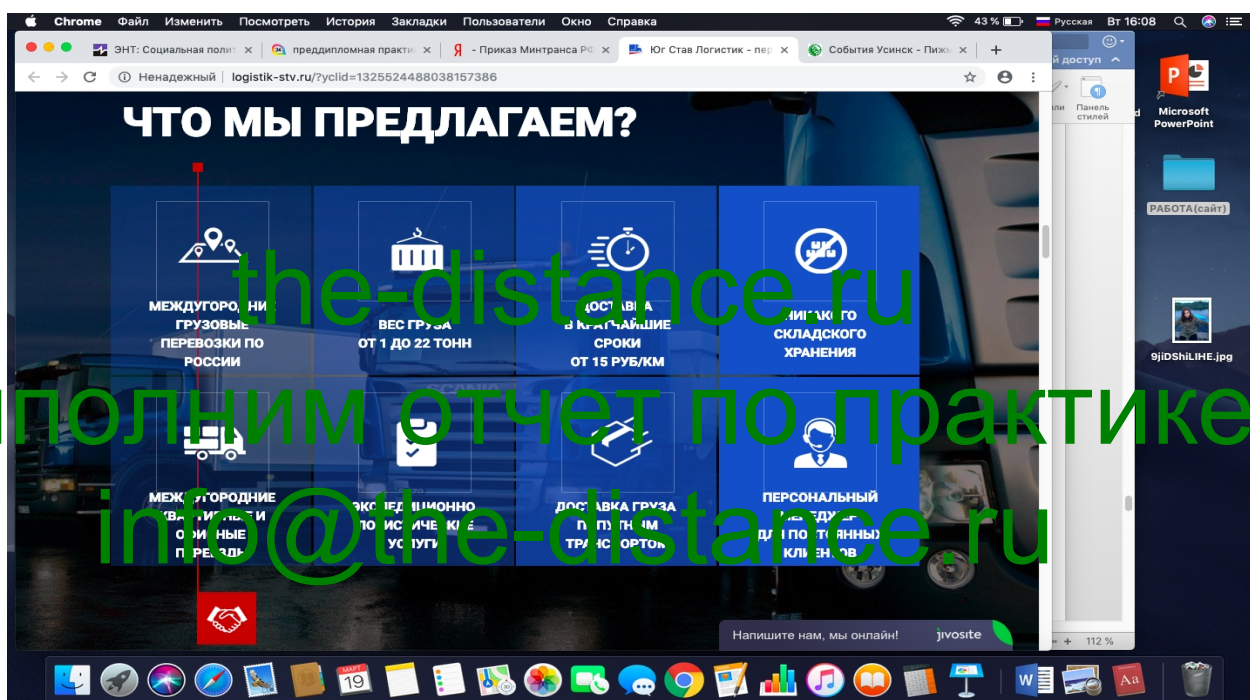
Chrome Файл Изменить Посмотреть История Закладки Пользователи Окно Справка

43 % Русская Вт 16:08

ЭНТ: Социальная полит × предипломная практи × Я - Приказ Минтранса РФ × Юг Став Логистик - пер × События Усинск - Пиж ×

Ненадежный | logistik-stv.ru/?yclid=1325524488038157386

ЧТО МЫ ПРЕДЛАГАЕМ?

МЕЖДУГОРОДНИ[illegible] ГРУЗОВЫЕ ПЕРЕВОЗКИ ПО РОССИИ

ВЕС ГРУЗА ОТ 1 ДО 22 ТОНН

ДОСТАВКА В КРАТЧАЙШИЕ СРОКИ ОТ 15 РУБ/КМ

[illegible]ИКАКОГО СКЛАДСКОГО ХРАНЕНИЯ

МЕЖДУГОРОДНИЕ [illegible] И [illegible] ПЕРЕЕЗДЫ

ЭКСПЕДИЦИОННО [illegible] УСЛУГИ

ДОСТАВКА ГРУЗА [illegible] ТРАНСПОРТОМ

ПЕРСОНАЛЬНЫЙ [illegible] ДЛЯ ПОСТОЯННЫХ КЛИЕНТОВ

the-distance.ru
Выполним отчет по практике
info@the-distance.ru

Напишите нам, мы онлайн! jivosite

доступ
Панель стилей
Microsoft PowerPoint
РАБОТА(сайт)
9jiDShiLIHE.jpg
112 %
МАРТ 19